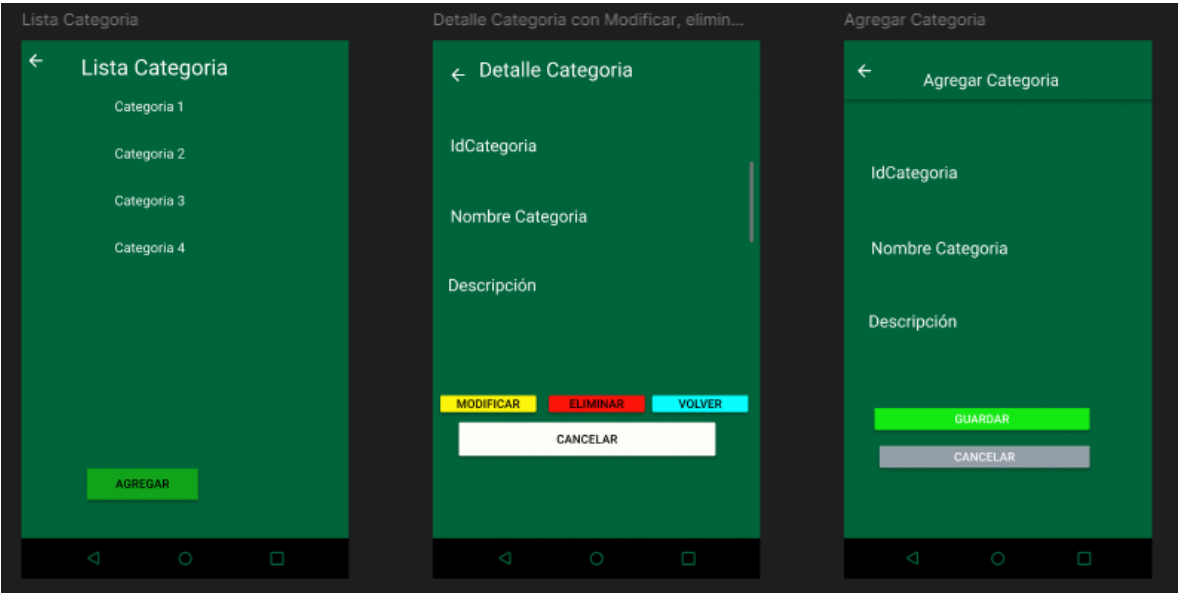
Lista Categoria

← Lista Categoria

Categoria 1

Categoria 2

Categoria 3

Categoria 4

AGREGAR

Detalle Categoria con Modificar, elimin...

← Detalle Categoria

IdCategoria

Nombre Categoria

Descripción

MODIFICAR ELIMINAR VOLVER

CANCELAR

Agregar Categoria

← Agregar Categoria

IdCategoria

Nombre Categoria

Descripción

GUARDAR

CANCELAR